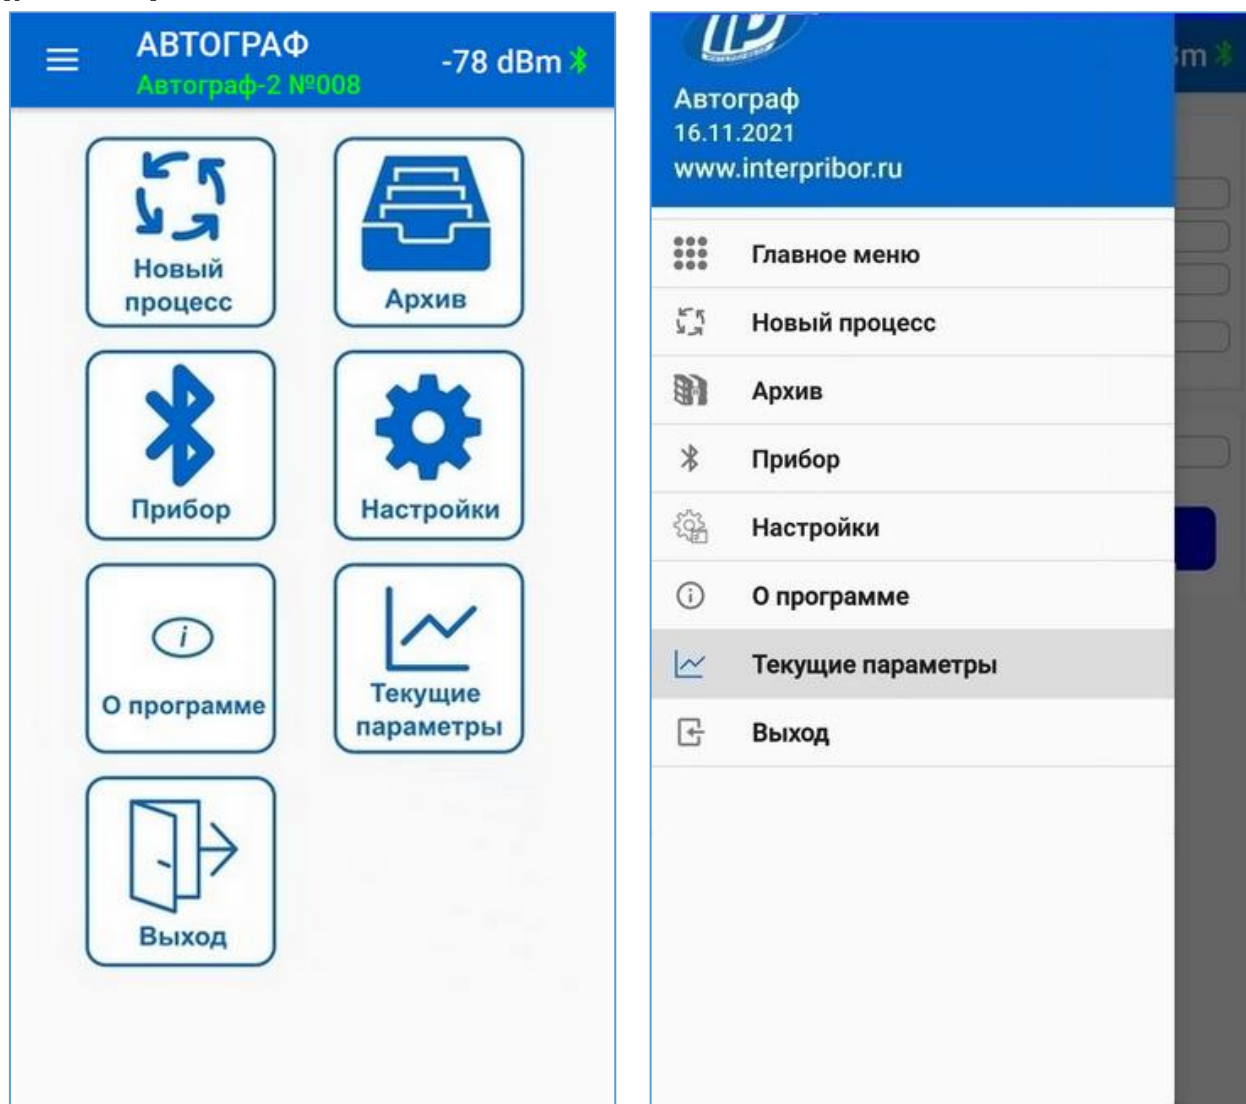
АВТОГРАФ
Автограф-2 №008
-78 dBm

Новый процесс
Архив
Прибор
Настройки
О программе
Текущие параметры
Выход

Автограф
16.11.2021
www.interpribor.ru

Главное меню
Новый процесс
Архив
Прибор
Настройки
О программе
Текущие параметры
Выход